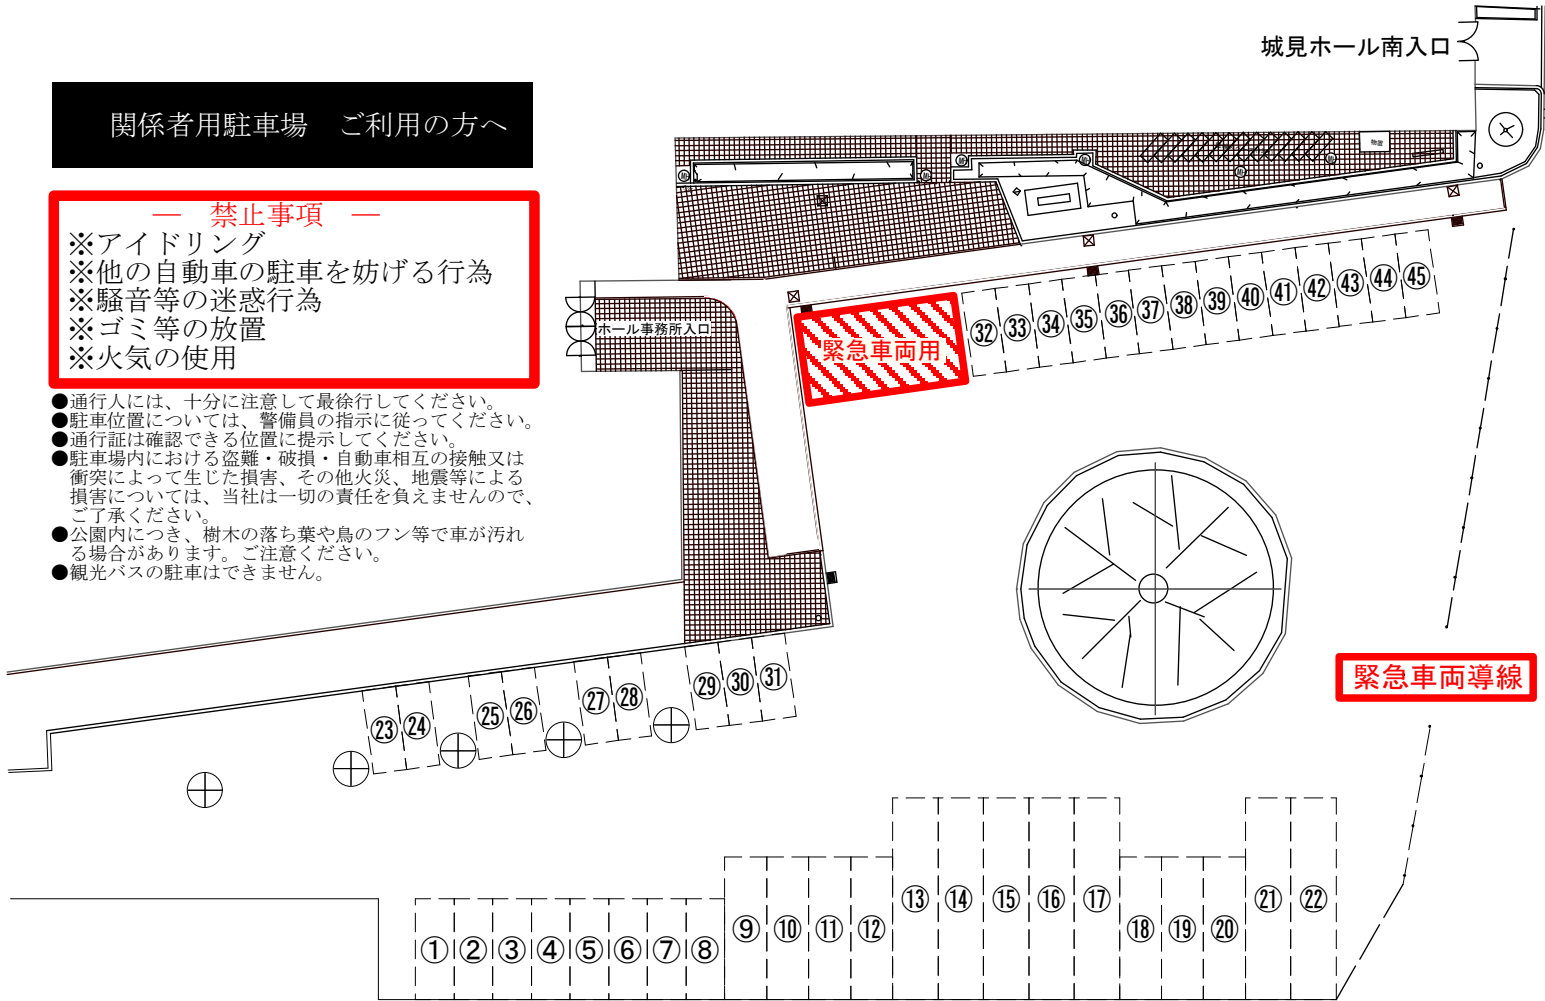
城見ホール南入口

関係者用駐車場　ご利用の方へ

―　禁止事項　―
※アイドリング
※他の自動車の駐車を妨げる行為
※騒音等の迷惑行為
※ゴミ等の放置
※火気の使用

●通行人には、十分に注意して最徐行してください。
●駐車位置については、警備員の指示に従ってください。
●通行証は確認できる位置に提示してください。
●駐車場内における盗難・破損・自動車相互の接触又は衝突によって生じた損害、その他火災、地震等による損害については、当社は一切の責任を負えませんので、ご了承ください。
●公園内につき、樹木の落ち葉や鳥のフン等で車が汚れる場合があります。ご注意ください。
●観光バスの駐車はできません。

ホール事務所入口

緊急車両用

緊急車両導線

㉜ ㉝ ㉞ ㉟ ㊱ ㊲ ㊳ ㊴ ㊵ ㊶ ㊷ ㊸ ㊹ ㊺

㉓ ㉔ ㉕ ㉖ ㉗ ㉘ ㉙ ㉚ ㉛

⑬ ⑭ ⑮ ⑯ ⑰ ㉑ ㉒

⑨ ⑩ ⑪ ⑫ ⑱ ⑲ ⑳

① ② ③ ④ ⑤ ⑥ ⑦ ⑧